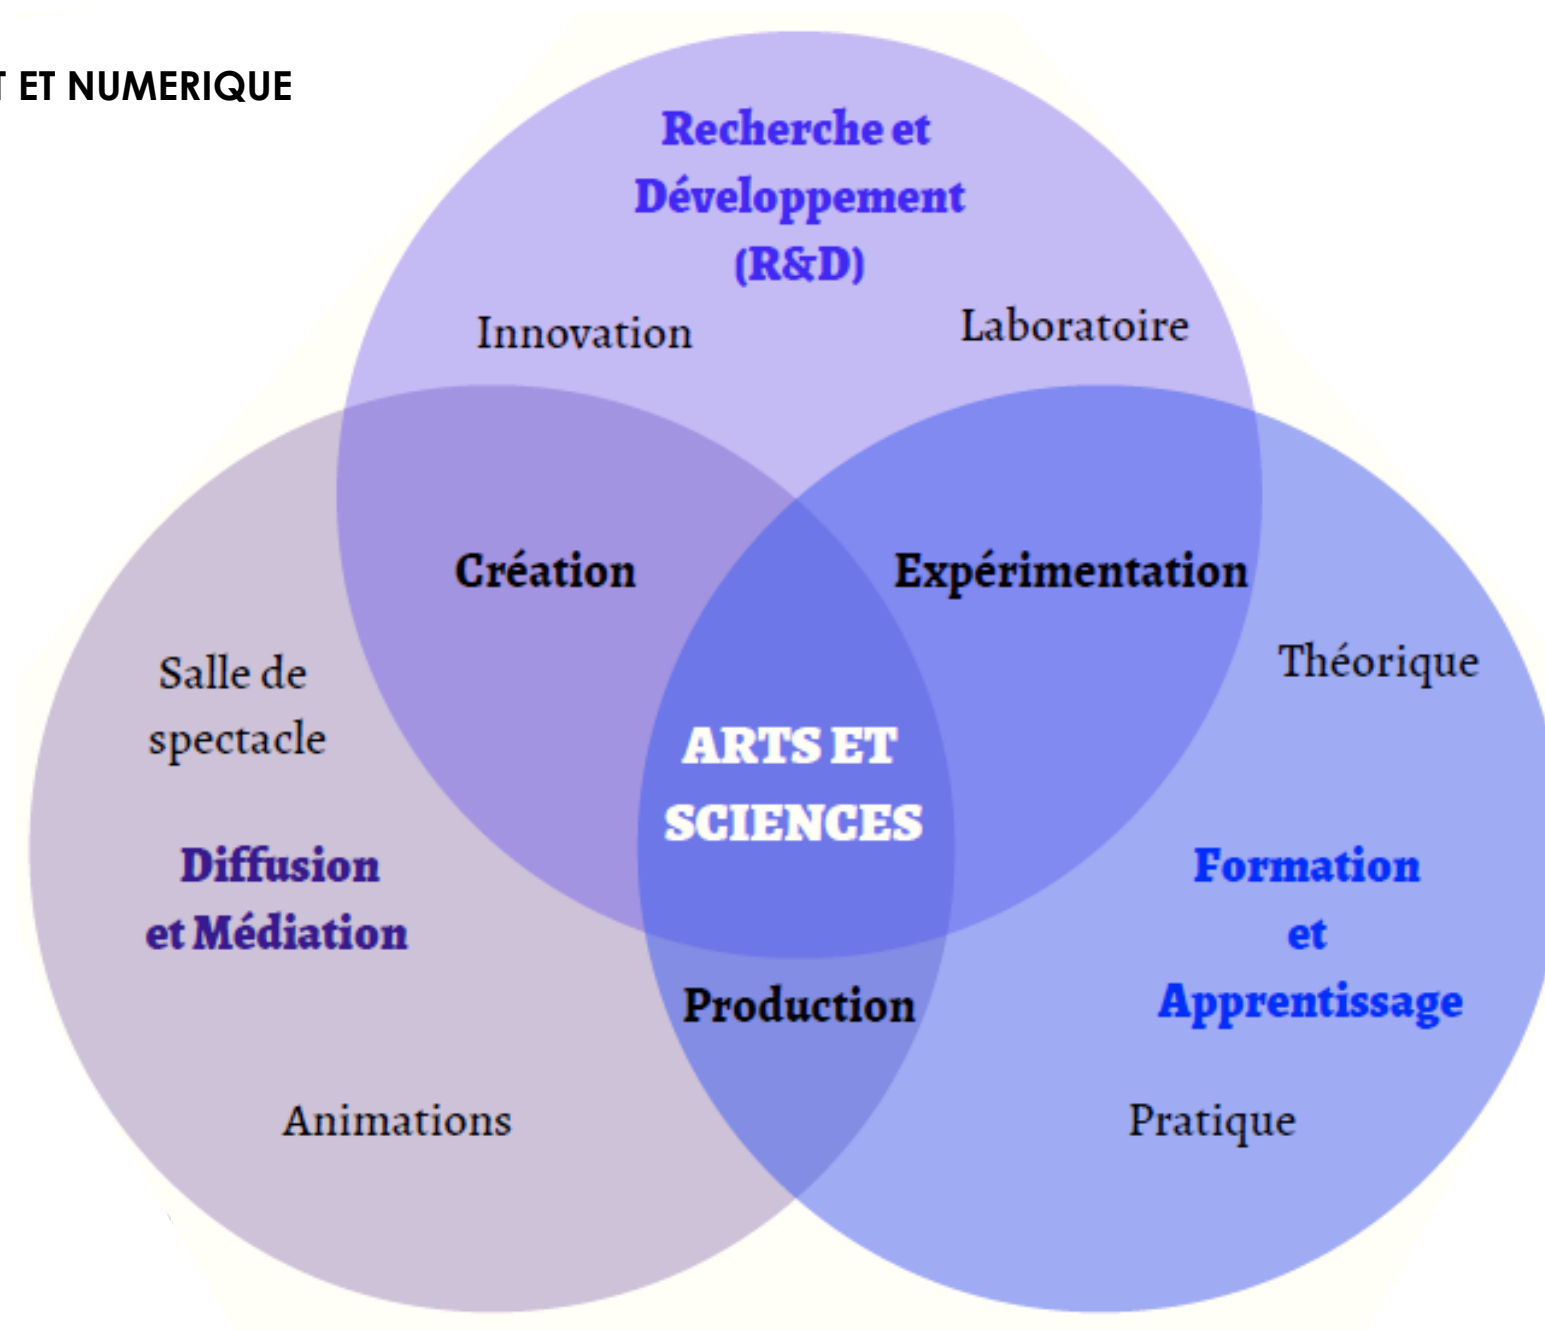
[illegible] ET NUMERIQUE

Recherche et Développement (R&D)

Innovation

Laboratoire

Création

Expérimentation

Salle de spectacle

Théorique

ARTS ET SCIENCES

Diffusion et Médiation

Formation et Apprentissage

Production

Animations

Pratique